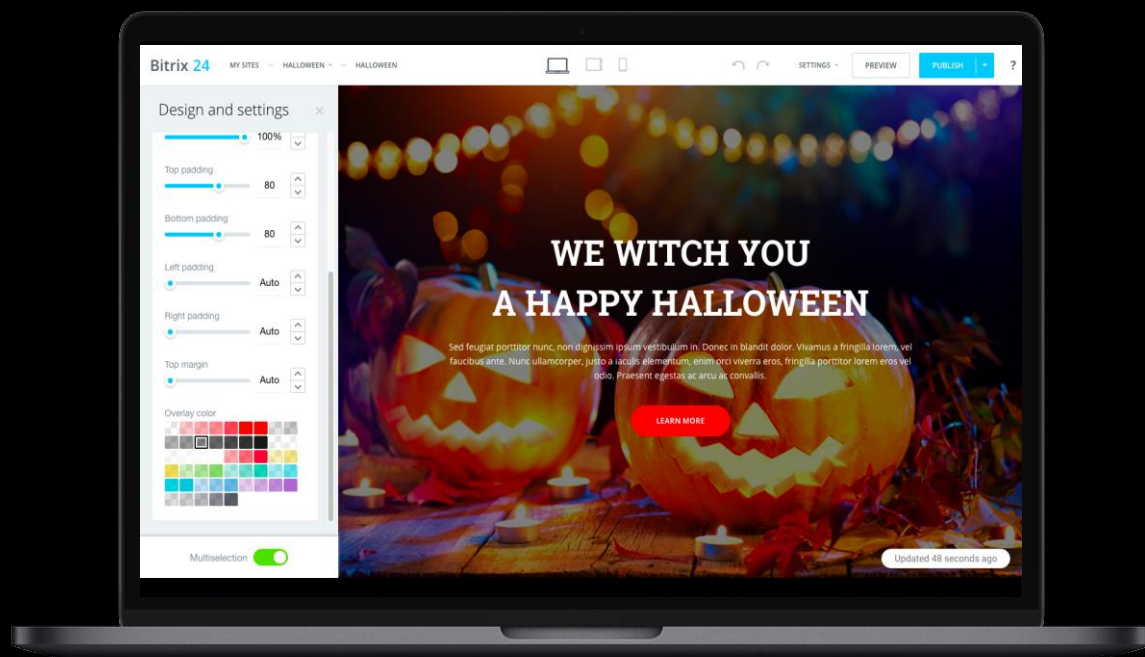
Bitrix 24 MY SITES HALLOWEEN HALLOWEEN SETTINGS PREVIEW PUBLISH ?

Design and settings ×

100%

Top padding 80

Bottom padding 80

Left padding Auto

Right padding Auto

Top margin Auto

Overlay color

Multiselection

WE WITCH YOU
A HAPPY HALLOWEEN

Sed feugiat porttitor nunc, non dignissim ipsum vestibulum in. Donec in blandit dolor. Vivamus a fringilla lorem, vel faucibus ante. Nunc ullamcorper, justo a iaculis elementum, enim orci viverra eros, fringilla porttitor lorem eros vel odio. Praesent egestas ac arcu ac convallis.

LEARN MORE

Updated 48 seconds ago